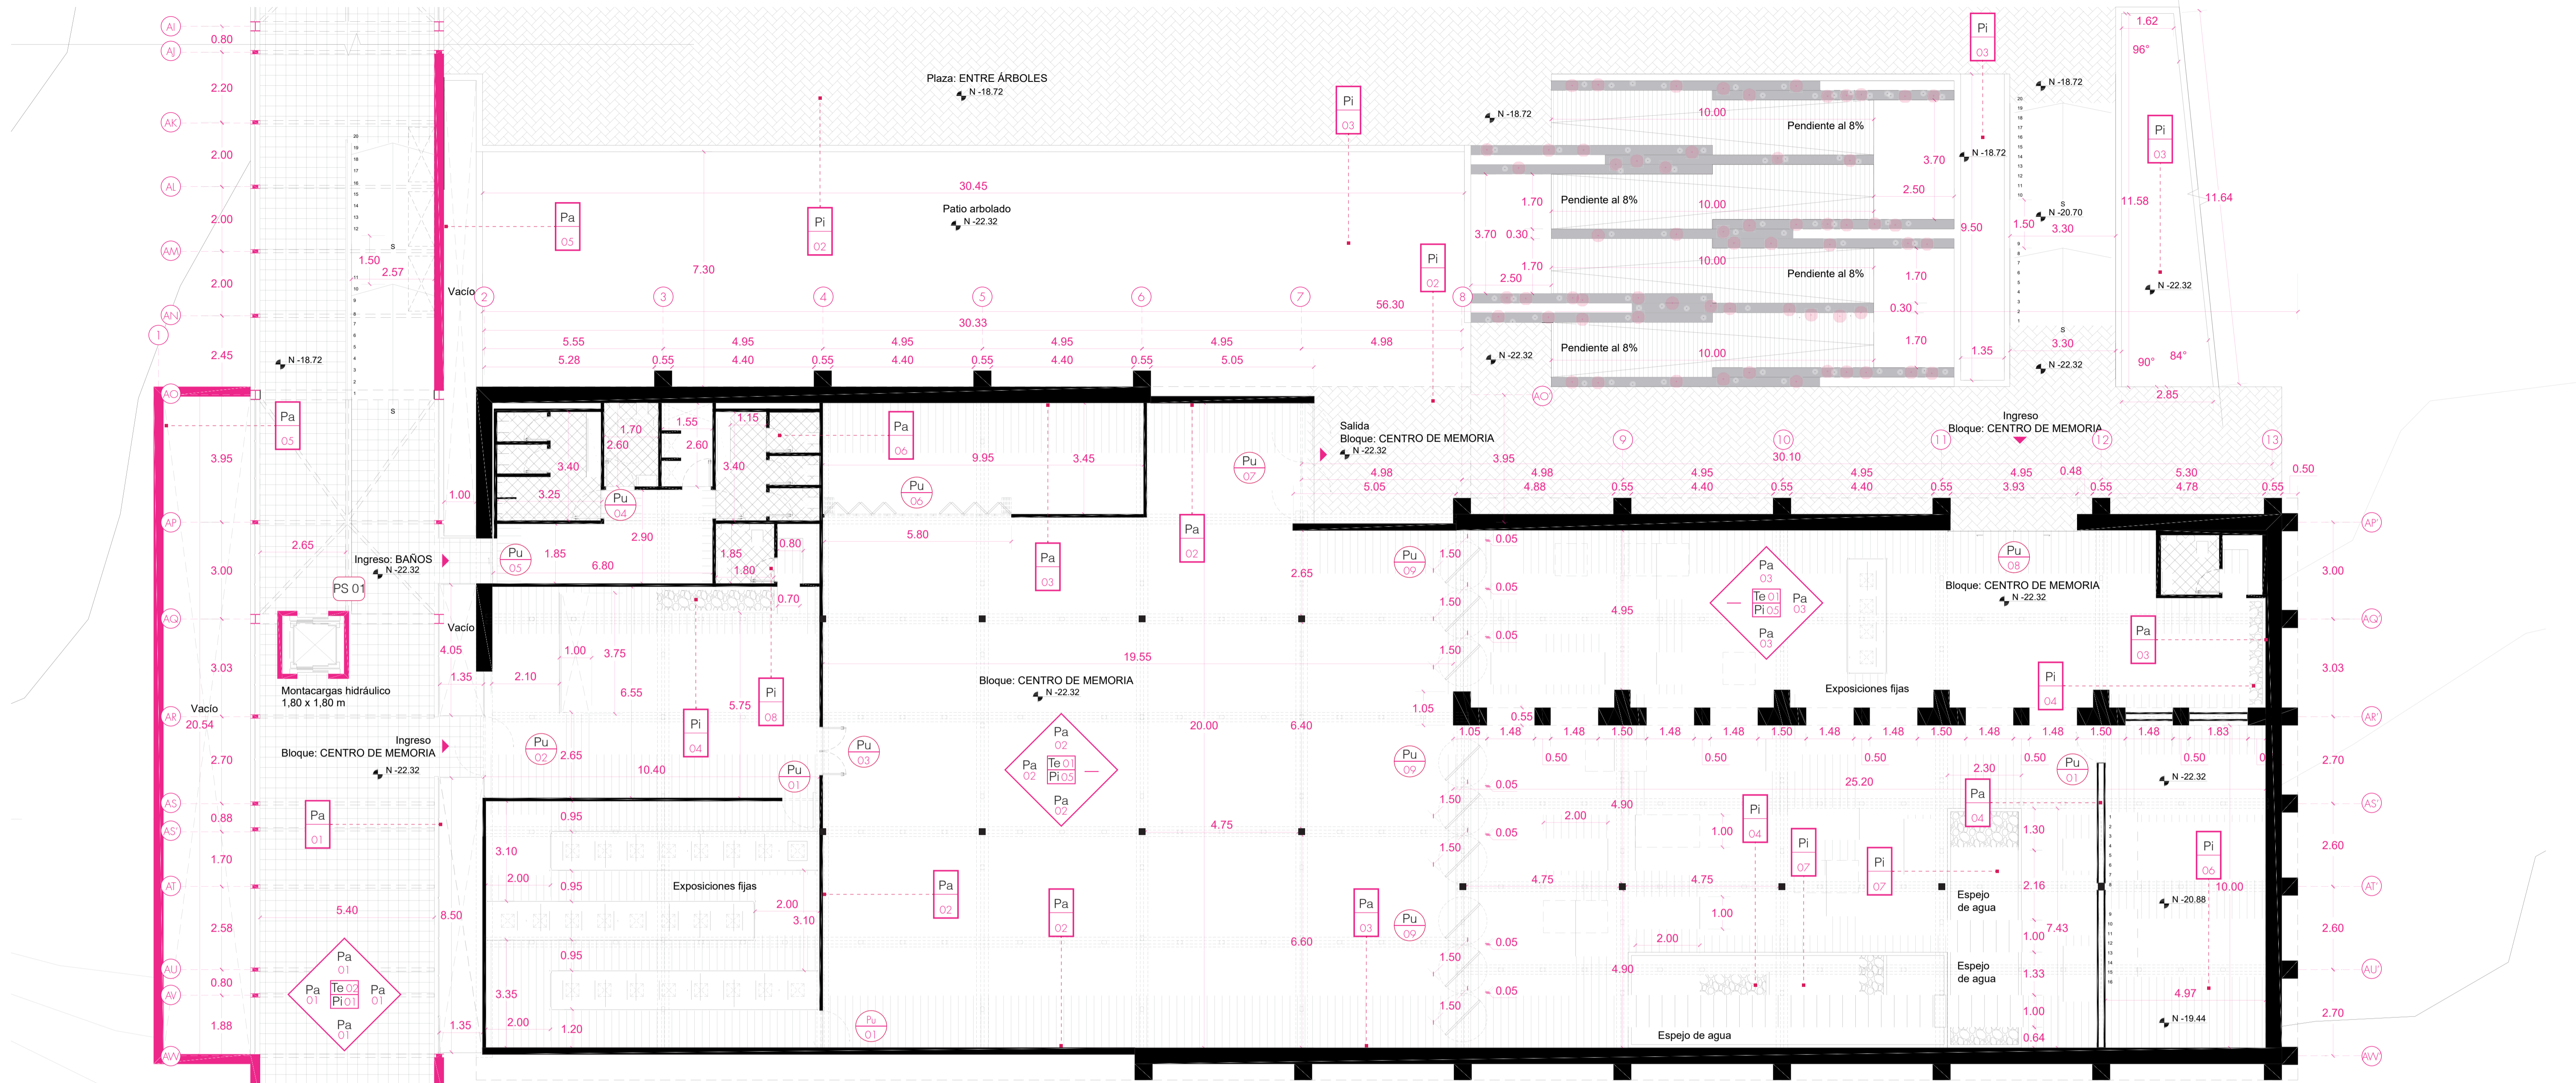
Plaza: ENTRE ÁRBOLES
N -18.72

Patio arbolado
N -22.32

30.45

7.30

Vacío

30.33

5.55 4.95 4.95 4.95 4.95 4.98
5.28 0.55 4.40 0.55 4.40 0.55 4.40 0.55 5.05

56.30

Pendiente al 8%
Pendiente al 8%
Pendiente al 8%
Pendiente al 8%

10.00
10.00
10.00
10.00

N -18.72
N -18.72
N -18.72
N -20.70
N -22.32
N -22.32
N -22.32

3.70 2.50 9.50 1.70 0.30 1.70 1.35 1.50 3.30 3.30
1.70 3.70 0.30 1.70 2.50

11.58 11.64 1.62 96° 90° 84° 2.85

Salida
Bloque: CENTRO DE MEMORIA
N -22.32

Ingreso
Bloque: CENTRO DE MEMORIA

3.95 30.10
4.98 4.98 4.95 4.95 4.95 0.48 5.30 0.50
5.05 4.88 0.55 4.40 0.55 4.40 0.55 3.93 0.55 4.78 0.55

Ingreso: BAÑOS
N -22.32

PS 01

Montacargas hidráulico
1,80 x 1,80 m

Vacío
20.54

Vacío

Ingreso
Bloque: CENTRO DE MEMORIA
N -22.32

N -18.72

0.80 2.20 2.00 2.00 2.00 2.45 3.95 3.00 3.03 2.70 0.88 1.70 2.58 0.80 1.88
1.50 2.57 2.65 5.40 1.00 4.05 1.35 8.50 1.35

1.70 1.55 1.15 2.60 2.60 3.40 3.40 3.25 2.90 1.85 6.80 1.85 1.80 0.80 0.70
9.95 3.45 5.80 2.65
1.00 3.75 2.10 6.55 5.75 2.65 10.40
19.55 20.00 6.40 4.75 6.60

Bloque: CENTRO DE MEMORIA
N -22.32

Exposiciones fijas
0.95 3.10 2.00 0.95 2.00 3.10 0.95 3.35 2.00 1.20

Bloque: CENTRO DE MEMORIA
N -22.32

Exposiciones fijas

1.50 0.05 1.50 0.05 1.50 0.05 1.05 0.55
4.95
1.05 1.48 1.48 1.50 1.48 1.48 1.50 1.48 1.48 1.50 1.48 1.48 1.50 1.48 1.83
0.50 0.50 0.50 0.50 0.50
25.20 2.30
1.50 0.05 1.50 0.05 1.50 0.05 1.50 0.05 1.50
4.90 2.00 1.00 4.75 4.75 1.00 2.00 4.90
1.30 2.16 7.43 1.00 1.33 1.00 0.64
10.00 4.97
N -22.32
N -20.88
N -19.44

Espejo de agua
Espejo de agua
Espejo de agua

3.00 3.03 2.70 2.60 2.60 2.70

AI AJ AK AL AM AN 1 AO AP AQ AR AS AS' AT AU AV AW
2 3 4 5 6 7 8 9 10 11 12 13

Pi 03 Pi 03 Pi 03 Pa 05 Pi 02 Pi 02 Pa 05 Pa 06 Pu 04 Pu 06 Pu 07 Pa 02 Pa 03 Pu 05 Pu 09 Pu 08 Pa 03 Pi 04
Pa 03 Te 01 Pi 05 Pa 03 Pa 03
Pi 08 Pi 04 Pu 02 Pu 03 Pu 01 Pu 09 Pu 01
Pa 02 Pa 02 Te 01 Pi 05 Pa 02
Pa 01 Pa 04 Pi 04 Pi 07 Pi 07 Pi 06
Pa 02 Pa 02 Pa 03 Pu 09
Pa 01 Pa 01 Te 02 Pi 01 Pa 01 Pa 01
Pu 01